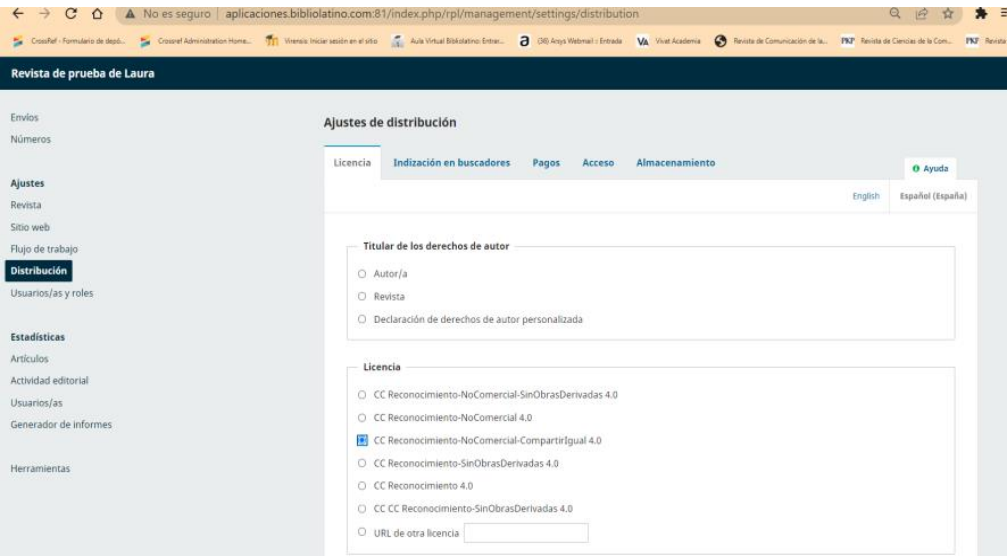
No es seguro | aplicaciones.bibliolatino.com:81/index.php/rpl/management/settings/distribution

CrossRef - Formulario de depó... Crossref Administration Home... Virensis: Iniciar sesión en el sitio Aula Virtual Bibliolatino: Entrar... (38) Arsys Webmail :: Entrada VA Visat Academia Revista de Comunicación de la... PKP Revista de Ciencias de la Com... PKP Revista

Revista de prueba de Laura

Envíos
Números

Ajustes
Revista
Sitio web
Flujo de trabajo
Distribución
Usuarios/as y roles

Estadísticas
Artículos
Actividad editorial
Usuarios/as
Generador de informes

Herramientas

Ajustes de distribución

Licencia | Indización en buscadores | Pagos | Acceso | Almacenamiento

Ayuda

English | Español (España)

Titular de los derechos de autor
Autor/a
Revista
Declaración de derechos de autor personalizada

Licencia
CC Reconocimiento-NoComercial-SinObrasDerivadas 4.0
CC Reconocimiento-NoComercial 4.0
CC Reconocimiento-NoComercial-CompartirIgual 4.0
CC Reconocimiento-SinObrasDerivadas 4.0
CC Reconocimiento 4.0
CC CC Reconocimiento-SinObrasDerivadas 4.0
URL de otra licencia